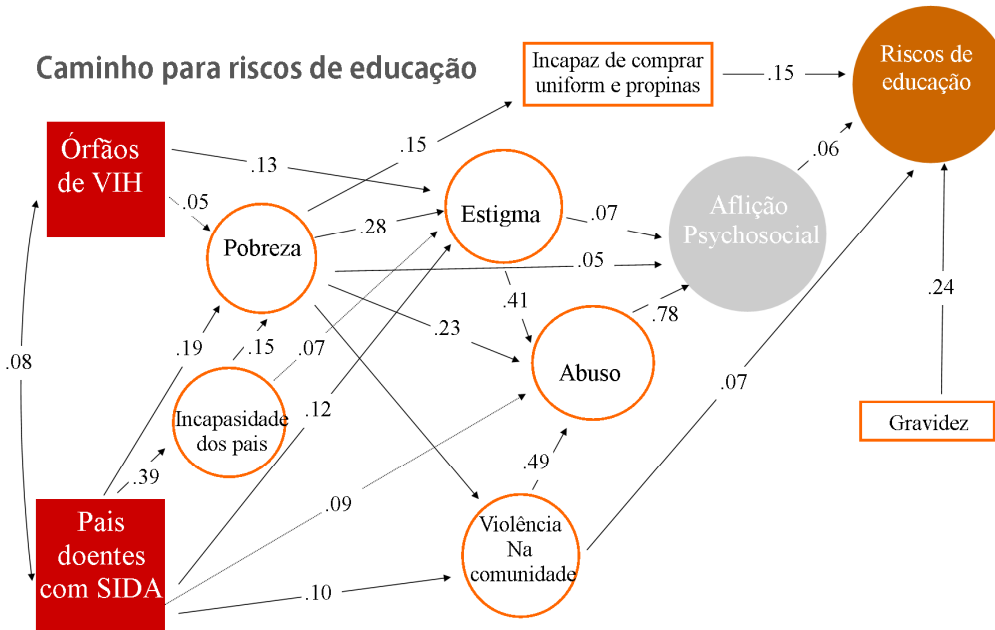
Caminho para riscos de educação

Incapaz de comprar uniform e propinas

.15

Riscos de educação

Órfãos de VIH

.13

.15

.05

Estigma

.07

.06

Pobreza

.28

Aflição Psychosocial

.05

.41

.24

.08

.23

.78

Abuso

.19

.15

.07

Incapasidade dos pais

.12

.07

Gravidez

.39

.49

.09

Pais doentes com SIDA

Violência Na comunidade

.10